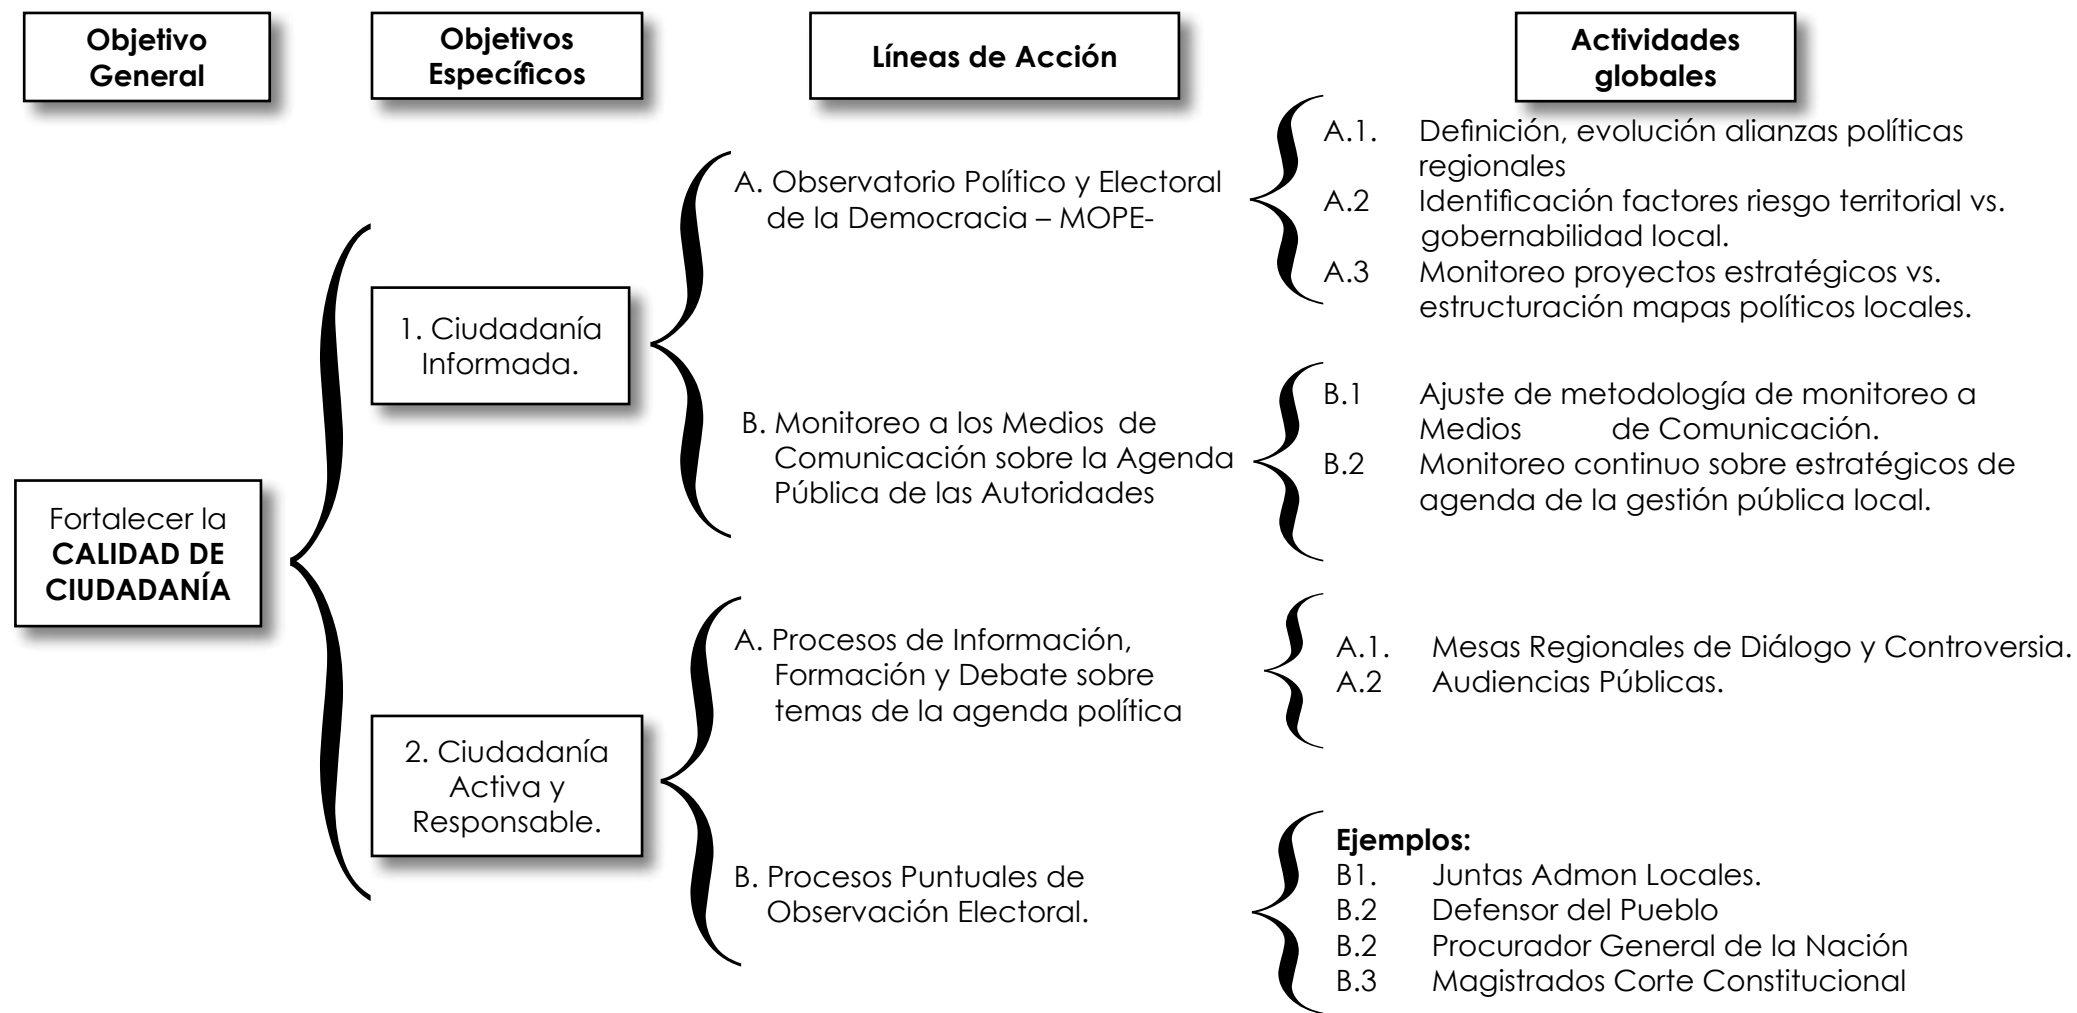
Objetivo General

Objetivos Específicos

Líneas de Acción

Actividades globales

Fortalecer la **CALIDAD DE CIUDADANÍA**

1. Ciudadanía Informada.

A. Observatorio Político y Electoral de la Democracia – MOPE-

A.1. Definición, evolución alianzas políticas regionales
A.2 Identificación factores riesgo territorial vs. gobernabilidad local.
A.3 Monitoreo proyectos estratégicos vs. estructuración mapas políticos locales.

B. Monitoreo a los Medios de Comunicación sobre la Agenda Pública de las Autoridades

B.1 Ajuste de metodología de monitoreo a Medios de Comunicación.
B.2 Monitoreo continuo sobre estratégicos de agenda de la gestión pública local.

2. Ciudadanía Activa y Responsable.

A. Procesos de Información, Formación y Debate sobre temas de la agenda política

A.1. Mesas Regionales de Diálogo y Controversia.
A.2 Audiencias Públicas.

B. Procesos Puntuales de Observación Electoral.

**Ejemplos:**
B1. Juntas Admon Locales.
B.2 Defensor del Pueblo
B.2 Procurador General de la Nación
B.3 Magistrados Corte Constitucional